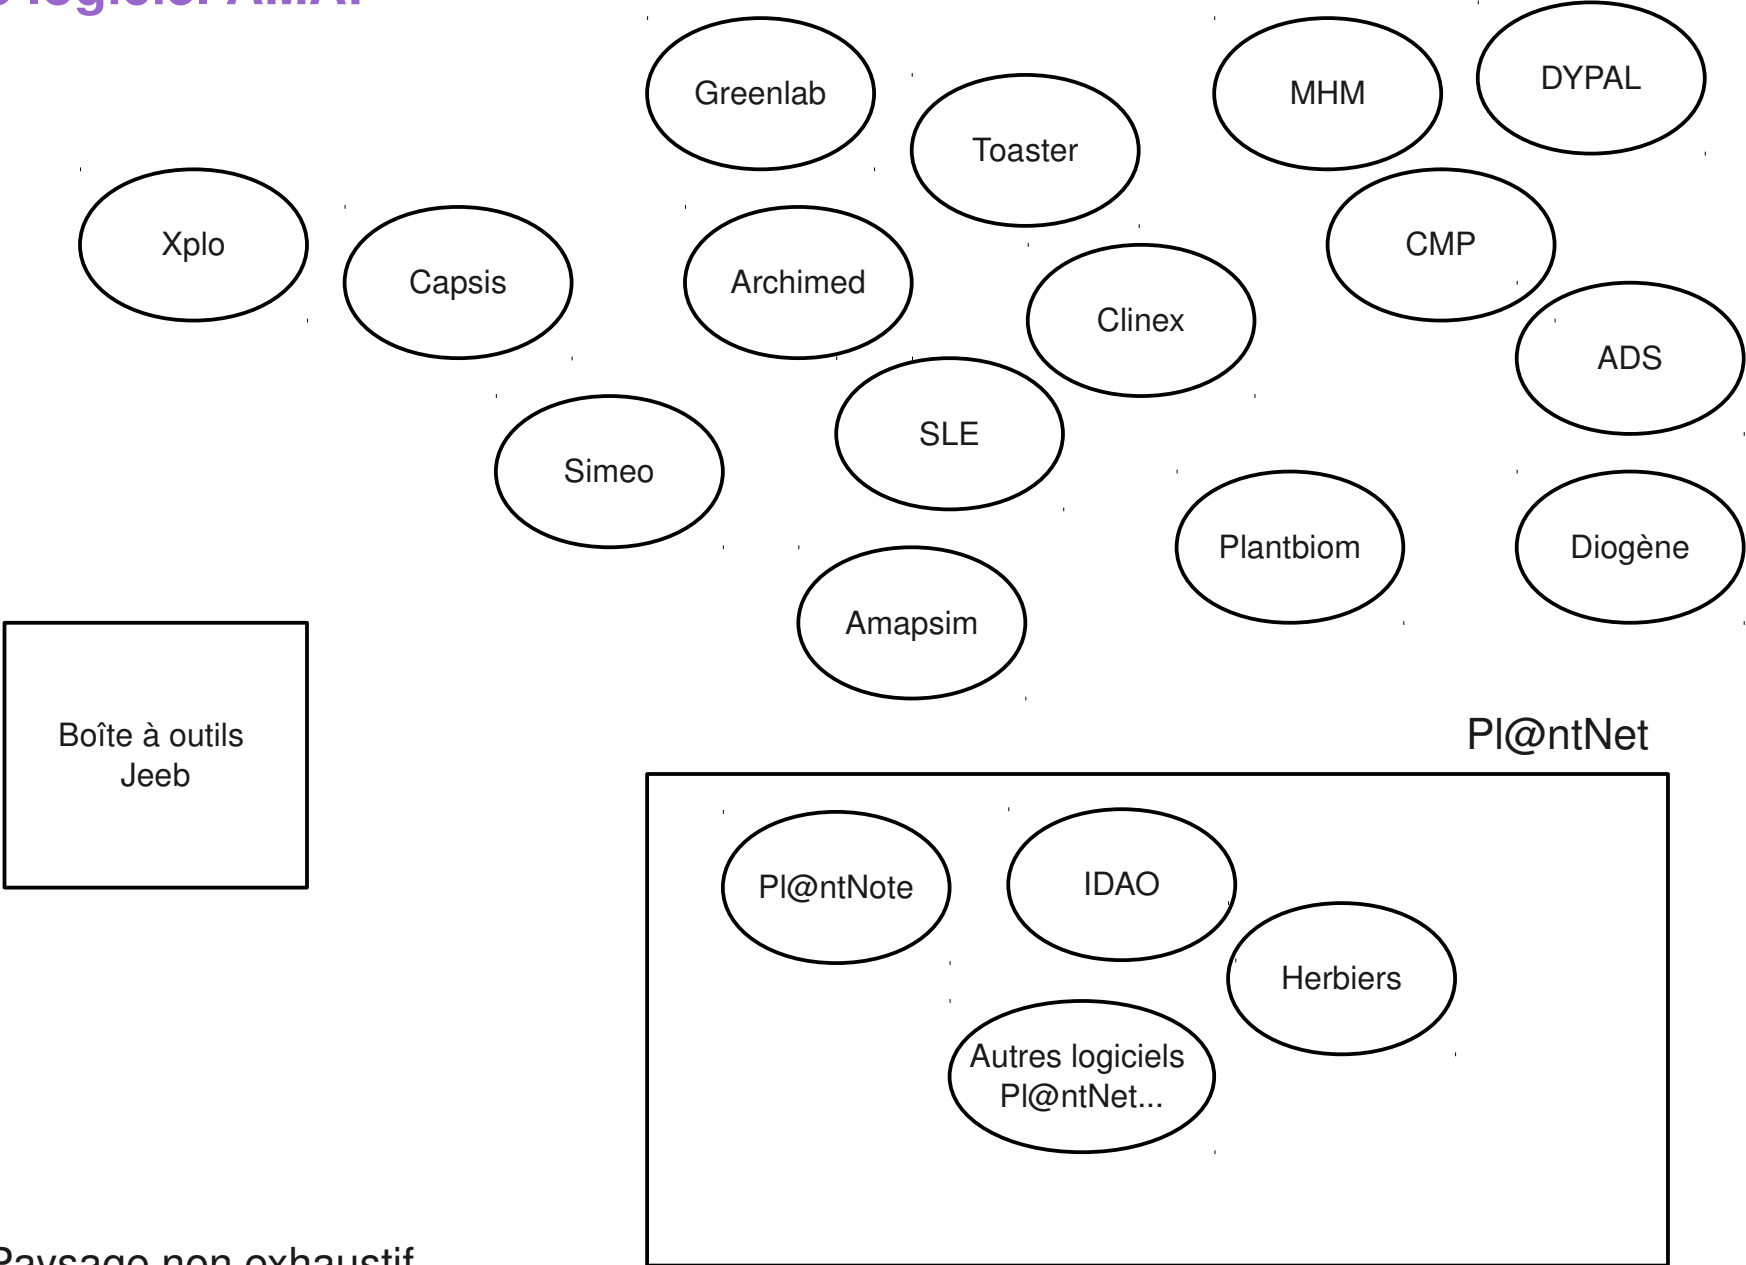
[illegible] logiciel AMAP

Greenlab

Toaster

MHM

DYPAL

Xplo

Capsis

Archimed

Clinex

CMP

ADS

SLE

Simeo

Plantbiom

Diogène

Amapsim

Boîte à outils Jeeb

Pl@ntNet

Pl@ntNote

IDAO

Herbiers

Autres logiciels Pl@ntNet...

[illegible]aysage non exhaustif